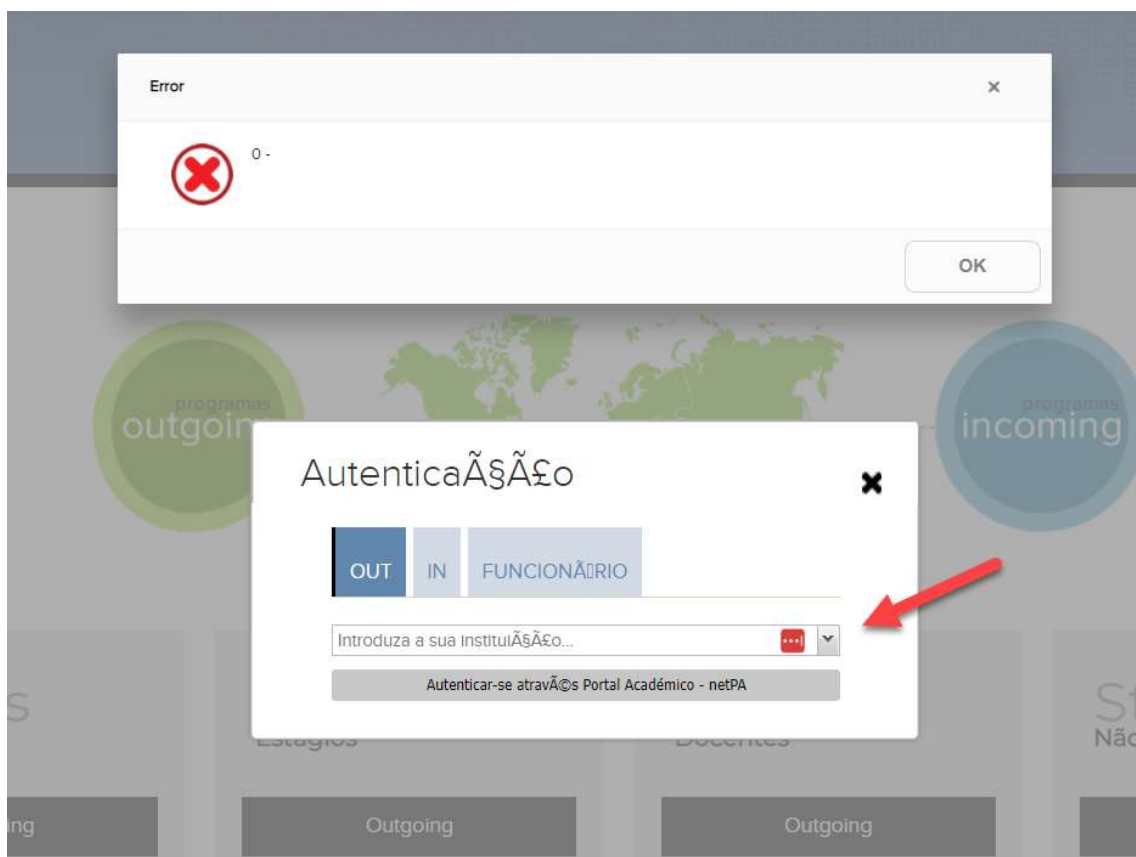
Error

×

0 -

OK

programas
outgoin

programas
incoming

AutenticaÃ§Ã£o

OUT IN FUNCIONÃ▯RIO

Introduza a sua instituiÃ§Ã£o...

Autenticar-se atravÃ©s Portal Académico - netPA

s

Estágios

Docentes

St
Nã

ing

Outgoing

Outgoing